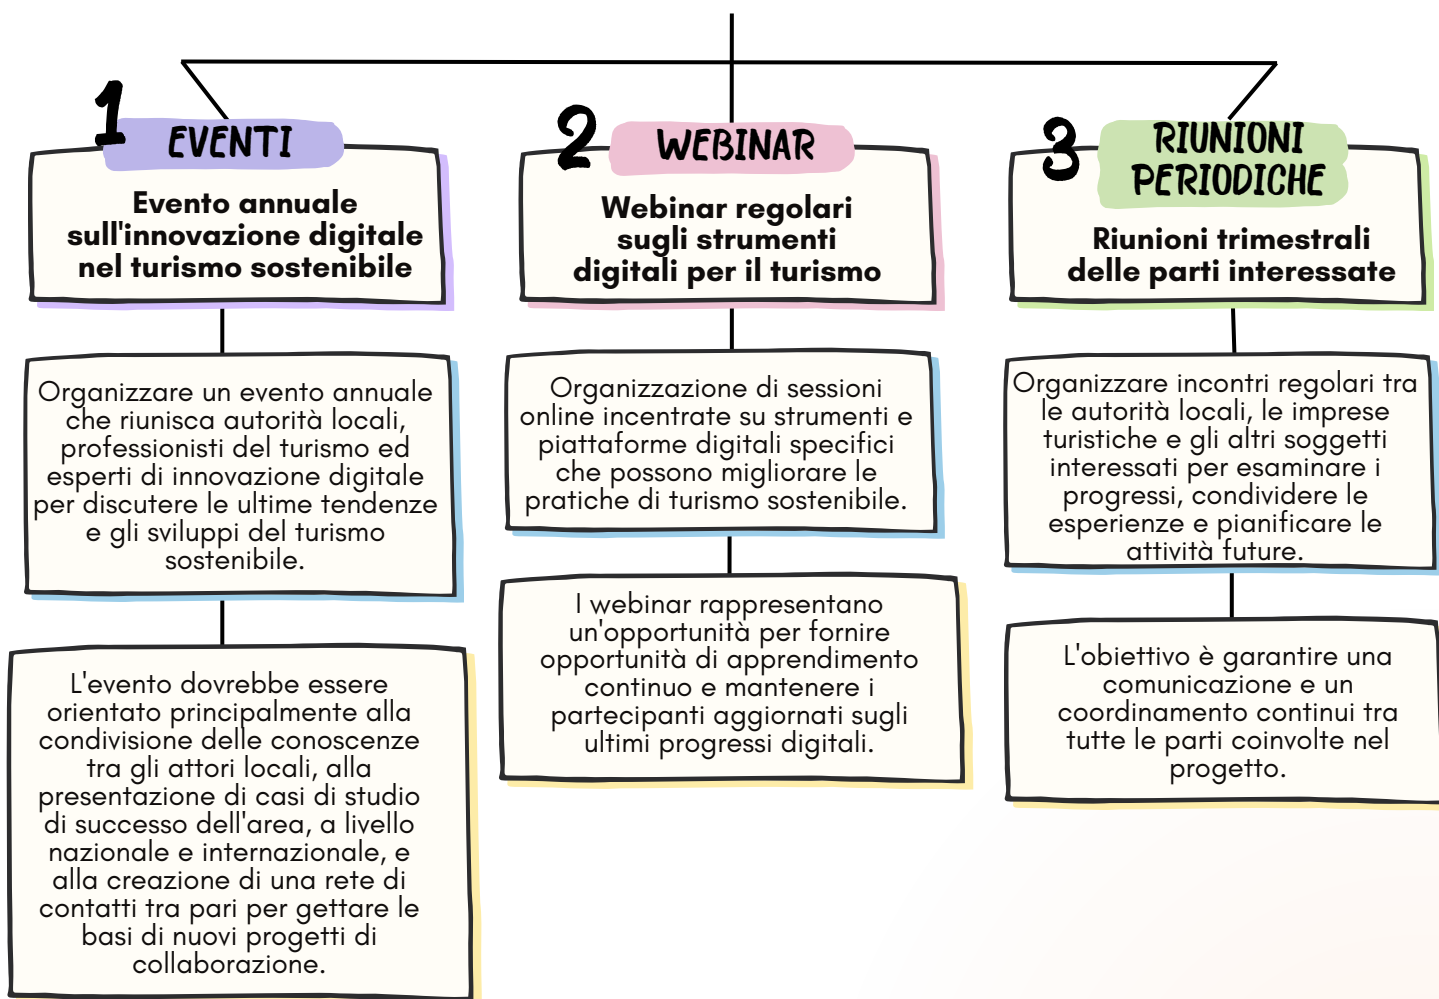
1 EVENTI

Evento annuale sull'innovazione digitale nel turismo sostenibile

Organizzare un evento annuale che riunisca autorità locali, professionisti del turismo ed esperti di innovazione digitale per discutere le ultime tendenze e gli sviluppi del turismo sostenibile.

L'evento dovrebbe essere orientato principalmente alla condivisione delle conoscenze tra gli attori locali, alla presentazione di casi di studio di successo dell'area, a livello nazionale e internazionale, e alla creazione di una rete di contatti tra pari per gettare le basi di nuovi progetti di collaborazione.

2 WEBINAR

Webinar regolari sugli strumenti digitali per il turismo

Organizzazione di sessioni online incentrate su strumenti e piattaforme digitali specifici che possono migliorare le pratiche di turismo sostenibile.

I webinar rappresentano un'opportunità per fornire opportunità di apprendimento continuo e mantenere i partecipanti aggiornati sugli ultimi progressi digitali.

3 RIUNIONI PERIODICHE

Riunioni trimestrali delle parti interessate

Organizzare incontri regolari tra le autorità locali, le imprese turistiche e gli altri soggetti interessati per esaminare i progressi, condividere le esperienze e pianificare le attività future.

L'obiettivo è garantire una comunicazione e un coordinamento continui tra tutte le parti coinvolte nel progetto.